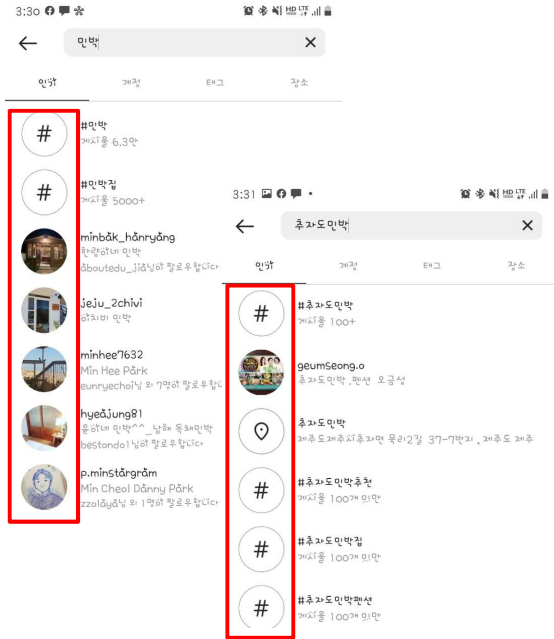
3:30

← 민박 ×

인기 계정 태그 장소

#
#민박
게시물 6.3만

#
#민박집
게시물 5000+

minbak_hanryang
한량이네 민박
aboutedu_jia님이 팔로우합니다

jeju_2chivi
이치비 민박

minhee7632
Min Hee Park
eunryechoi님 외 7명이 팔로우합니다

hyeajung81
유하네 민박^^_남해 독채민박
bestondo님이 팔로우합니다

p.minstargram
Min Cheol Danny Park
zzolaya님 외 1명이 팔로우합니다

3:31

← 추자도민박 ×

인기 계정 태그 장소

#
#추자도민박
게시물 100+

geumseong.o
추자도민박, 펜션 오금성

추자도민박
제주도제주시추자면 묵리2길 37-7번지, 제주도 제주

#
#추자도민박추천
게시물 100개 미만

#
#추자도민박집
게시물 100개 미만

#
#추자도민박펜션
게시물 100개 미만